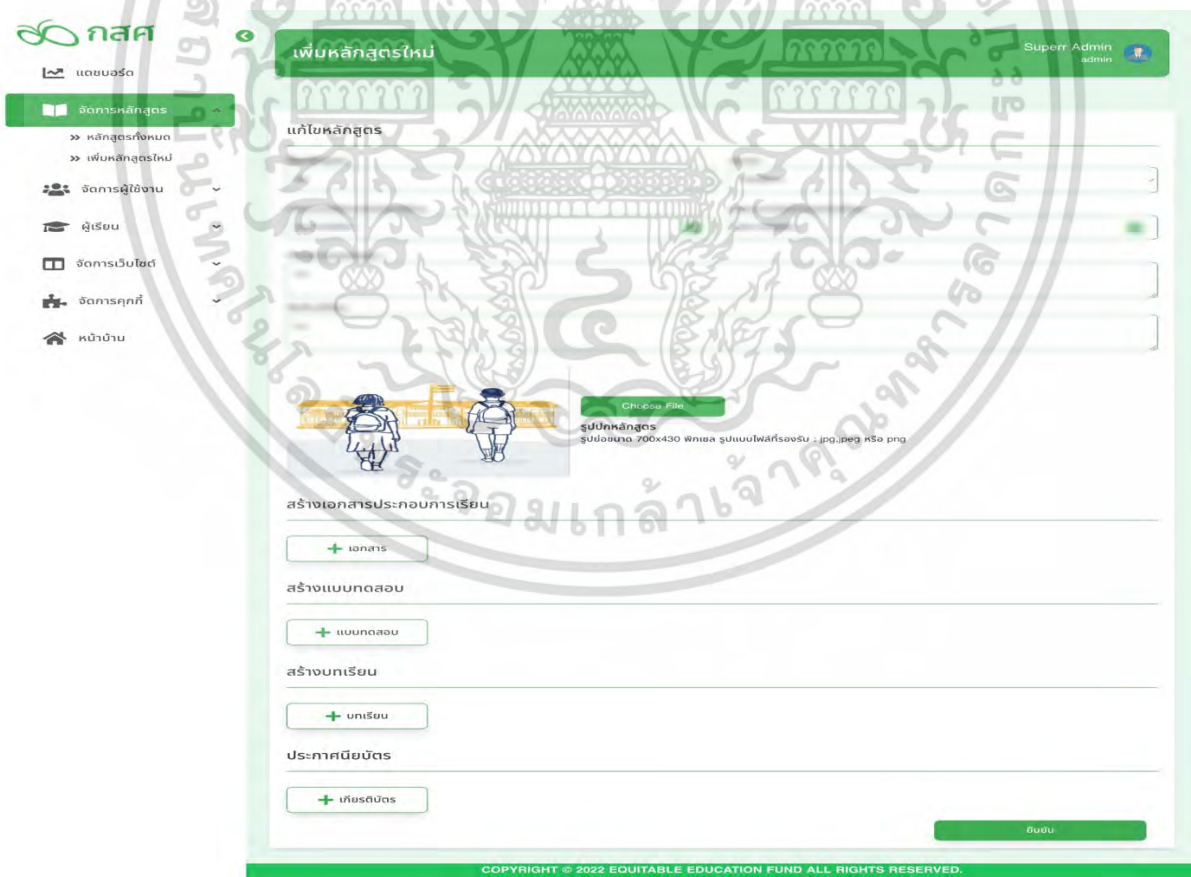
กสศ

แดชบอร์ด

จัดการหลักสูตร

» หลักสูตรทั้งหมด

» เพิ่มหลักสูตรใหม่

จัดการผู้ใช้งาน

ผู้เรียน

จัดการเว็บไซต์

จัดการคุกกี้

หน้าบ้าน

เพิ่มหลักสูตรใหม่

Superr Admin
admin

แก้ไขหลักสูตร

Choose File

รูปปกหลักสูตร
รูปขนาด 700x430 พิกเซล รูปแบบไฟล์ที่รองรับ : jpg,jpeg หรือ png

สร้างเอกสารประกอบการเรียน

+ เอกสาร

สร้างแบบทดสอบ

+ แบบทดสอบ

สร้างบทเรียน

+ บทเรียน

ประกาศนียบัตร

+ เกียรติบัตร

ยืนยัน

COPYRIGHT © 2022 EQUITABLE EDUCATION FUND ALL RIGHTS RESERVED.

มหาวิทยาลัยเทคโนโลยีราชมงคลพระจอมเกล้าเจ้าคุณทหาร